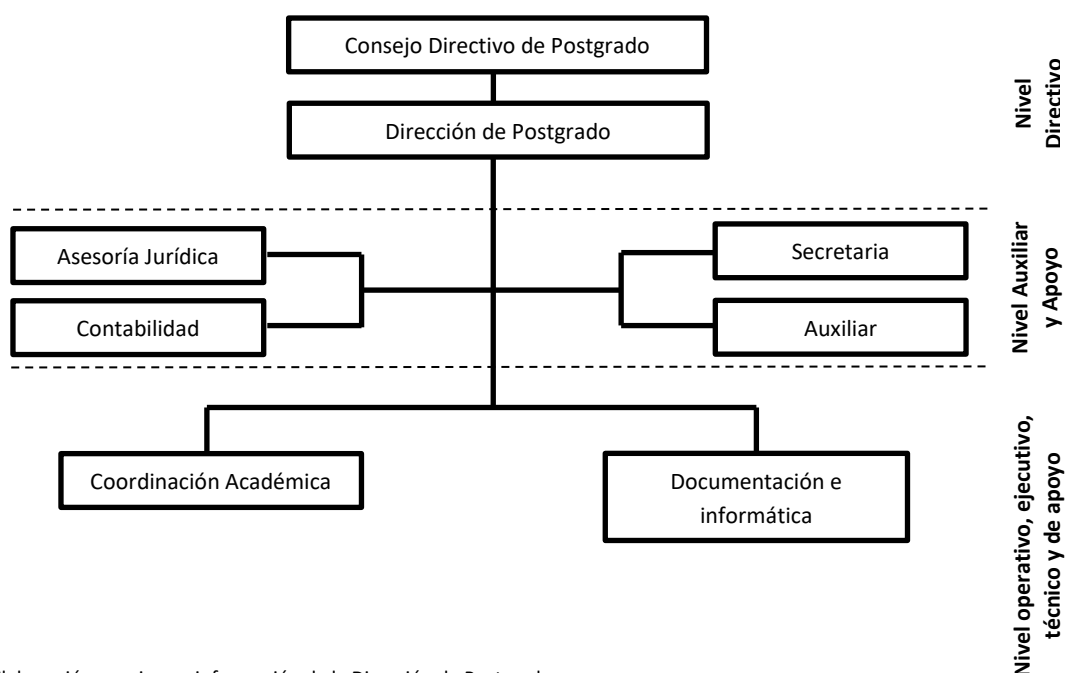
Consejo Directivo de Postgrado

Dirección de Postgrado

Nivel Directivo

Asesoría Jurídica

Contabilidad

Secretaria

Auxiliar

Nivel Auxiliar y Apoyo

Coordinación Académica

Documentación e informática

Nivel operativo, ejecutivo, técnico y de apoyo

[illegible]laboración propia con información de la Dirección de Postgrad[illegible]